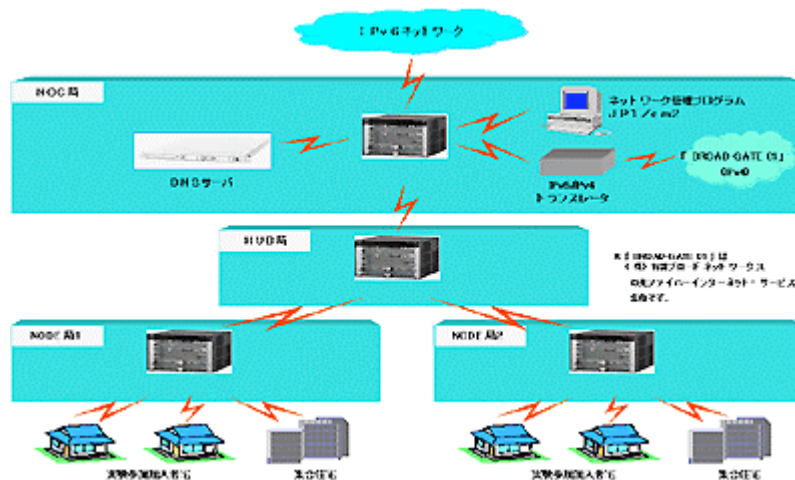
IPv6ネットワーク

NOC局

ネットワーク管理プログラム JP1/cm2

DNSサーバ

IPv6/IPv4 トランスレータ

「BROAD-GATE 01」 (IPv4)

HUB局

※「BROAD-GATE 01」は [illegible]の光ファイバーインターネットサービス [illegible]です。

NODE局1

NODE局2

実験参加加入者宅

集合住宅

実験参加加入者宅

集合住宅